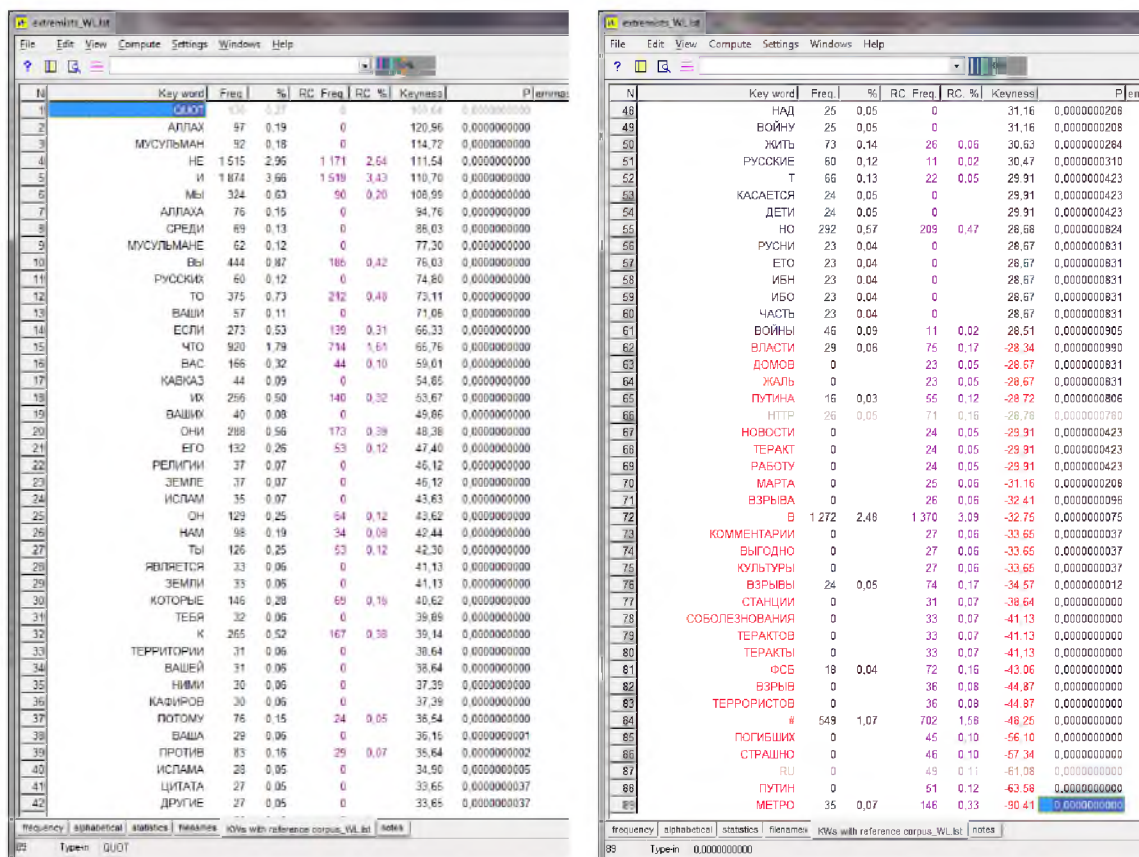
extremists_WL.lst

File Edit View Compute Settings Windows Help

| N | Key word | Freq. | % | RC. Freq. | RC. % | Keyness | P |
|---|---|---|---|---|---|---|---|
| 1 | QUOT | 130 | 0,27 | 0 | | 160,64 | 0,0000000000 |
| 2 | АЛЛАХ | 97 | 0,19 | 0 | | 120,96 | 0,0000000000 |
| 3 | МУСУЛЬМАН | 92 | 0,18 | 0 | | 114,72 | 0,0000000000 |
| 4 | НЕ | 1 515 | 2,96 | 1 171 | 2,64 | 111,54 | 0,0000000000 |
| 5 | И | 1 874 | 3,66 | 1 519 | 3,43 | 110,70 | 0,0000000000 |
| 6 | МЫ | 324 | 0,63 | 90 | 0,20 | 108,99 | 0,0000000000 |
| 7 | АЛЛАХА | 76 | 0,15 | 0 | | 94,76 | 0,0000000000 |
| 8 | СРЕДИ | 69 | 0,13 | 0 | | 86,03 | 0,0000000000 |
| 9 | МУСУЛЬМАНЕ | 62 | 0,12 | 0 | | 77,30 | 0,0000000000 |
| 10 | ВЫ | 444 | 0,87 | 186 | 0,42 | 76,03 | 0,0000000000 |
| 11 | РУССКИХ | 60 | 0,12 | 0 | | 74,80 | 0,0000000000 |
| 12 | ТО | 375 | 0,73 | 212 | 0,48 | 73,11 | 0,0000000000 |
| 13 | ВАШИ | 57 | 0,11 | 0 | | 71,06 | 0,0000000000 |
| 14 | ЕСЛИ | 273 | 0,53 | 139 | 0,31 | 66,33 | 0,0000000000 |
| 15 | ЧТО | 920 | 1,79 | 714 | 1,61 | 65,76 | 0,0000000000 |
| 16 | ВАС | 166 | 0,32 | 44 | 0,10 | 59,01 | 0,0000000000 |
| 17 | КАВКАЗ | 44 | 0,09 | 0 | | 54,85 | 0,0000000000 |
| 18 | ИХ | 256 | 0,50 | 140 | 0,32 | 53,67 | 0,0000000000 |
| 19 | ВАШИХ | 40 | 0,08 | 0 | | 49,86 | 0,0000000000 |
| 20 | ОНИ | 288 | 0,56 | 173 | 0,39 | 48,38 | 0,0000000000 |
| 21 | ЕГО | 132 | 0,26 | 53 | 0,12 | 47,40 | 0,0000000000 |
| 22 | РЕЛИГИИ | 37 | 0,07 | 0 | | 46,12 | 0,0000000000 |
| 23 | ЗЕМЛЕ | 37 | 0,07 | 0 | | 46,12 | 0,0000000000 |
| 24 | ИСЛАМ | 35 | 0,07 | 0 | | 43,63 | 0,0000000000 |
| 25 | ОН | 129 | 0,25 | 54 | 0,12 | 43,62 | 0,0000000000 |
| 26 | НАМ | 98 | 0,19 | 34 | 0,08 | 42,44 | 0,0000000000 |
| 27 | ТЫ | 126 | 0,25 | 53 | 0,12 | 42,30 | 0,0000000000 |
| 28 | ЯВЛЯЕТСЯ | 33 | 0,06 | 0 | | 41,13 | 0,0000000000 |
| 29 | ЗЕМЛИ | 33 | 0,06 | 0 | | 41,13 | 0,0000000000 |
| 30 | КОТОРЫЕ | 146 | 0,28 | 69 | 0,16 | 40,62 | 0,0000000000 |
| 31 | ТЕБЯ | 32 | 0,06 | 0 | | 39,89 | 0,0000000000 |
| 32 | К | 265 | 0,52 | 167 | 0,38 | 39,14 | 0,0000000000 |
| 33 | ТЕРРИТОРИИ | 31 | 0,06 | 0 | | 38,64 | 0,0000000000 |
| 34 | ВАШЕЙ | 31 | 0,06 | 0 | | 38,64 | 0,0000000000 |
| 35 | НИМИ | 30 | 0,06 | 0 | | 37,39 | 0,0000000000 |
| 36 | КАФИРОВ | 30 | 0,06 | 0 | | 37,39 | 0,0000000000 |
| 37 | ПОТОМУ | 76 | 0,15 | 24 | 0,05 | 36,54 | 0,0000000000 |
| 38 | ВАША | 29 | 0,06 | 0 | | 36,15 | 0,0000000001 |
| 39 | ПРОТИВ | 83 | 0,16 | 29 | 0,07 | 35,64 | 0,0000000002 |
| 40 | ИСЛАМА | 28 | 0,05 | 0 | | 34,90 | 0,0000000005 |
| 41 | ЦИТАТА | 27 | 0,05 | 0 | | 33,65 | 0,0000000037 |
| 42 | ДРУГИЕ | 27 | 0,05 | 0 | | 33,65 | 0,0000000037 |

frequency | alphabetical | statistics | filenames | KWs with reference corpus_WL.lst | notes
89 Type-in QUOT

extremists_WL.lst

File Edit View Compute Settings Windows Help

| N | Key word | Freq. | % | RC. Freq. | RC. % | Keyness | P |
|---|---|---|---|---|---|---|---|
| 48 | НАД | 25 | 0,05 | 0 | | 31,16 | 0,0000000208 |
| 49 | ВОЙНУ | 25 | 0,05 | 0 | | 31,16 | 0,0000000208 |
| 50 | ЖИТЬ | 73 | 0,14 | 26 | 0,06 | 30,63 | 0,0000000284 |
| 51 | РУССКИЕ | 60 | 0,12 | 11 | 0,02 | 30,47 | 0,0000000310 |
| 52 | Т | 66 | 0,13 | 22 | 0,05 | 29,91 | 0,0000000423 |
| 53 | КАСАЕТСЯ | 24 | 0,05 | 0 | | 29,91 | 0,0000000423 |
| 54 | ДЕТИ | 24 | 0,05 | 0 | | 29,91 | 0,0000000423 |
| 55 | НО | 292 | 0,57 | 209 | 0,47 | 28,68 | 0,0000000824 |
| 56 | РУСНИ | 23 | 0,04 | 0 | | 28,67 | 0,0000000831 |
| 57 | ЕТО | 23 | 0,04 | 0 | | 28,67 | 0,0000000831 |
| 58 | ИБН | 23 | 0,04 | 0 | | 28,67 | 0,0000000831 |
| 59 | ИБО | 23 | 0,04 | 0 | | 28,67 | 0,0000000831 |
| 60 | ЧАСТЬ | 23 | 0,04 | 0 | | 28,67 | 0,0000000831 |
| 61 | ВОЙНЫ | 46 | 0,09 | 11 | 0,02 | 28,51 | 0,0000000905 |
| 62 | ВЛАСТИ | 29 | 0,06 | 75 | 0,17 | -28,34 | 0,0000000990 |
| 63 | ДОМОВ | 0 | | 23 | 0,05 | -28,67 | 0,0000000831 |
| 64 | ЖАЛЬ | 0 | | 23 | 0,05 | -28,67 | 0,0000000831 |
| 65 | ПУТИНА | 16 | 0,03 | 55 | 0,12 | -28,72 | 0,0000000806 |
| 66 | HTTP | 26 | 0,05 | 71 | 0,16 | -28,76 | 0,0000000780 |
| 67 | НОВОСТИ | 0 | | 24 | 0,05 | -29,91 | 0,0000000423 |
| 68 | ТЕРАКТ | 0 | | 24 | 0,05 | -29,91 | 0,0000000423 |
| 69 | РАБОТУ | 0 | | 24 | 0,05 | -29,91 | 0,0000000423 |
| 70 | МАРТА | 0 | | 25 | 0,06 | -31,16 | 0,0000000208 |
| 71 | ВЗРЫВА | 0 | | 26 | 0,06 | -32,41 | 0,0000000096 |
| 72 | В | 1 272 | 2,48 | 1 370 | 3,09 | -32,75 | 0,0000000075 |
| 73 | КОММЕНТАРИИ | 0 | | 27 | 0,06 | -33,65 | 0,0000000037 |
| 74 | ВЫГОДНО | 0 | | 27 | 0,06 | -33,65 | 0,0000000037 |
| 75 | КУЛЬТУРЫ | 0 | | 27 | 0,06 | -33,65 | 0,0000000037 |
| 76 | ВЗРЫВЫ | 24 | 0,05 | 74 | 0,17 | -34,57 | 0,0000000012 |
| 77 | СТАНЦИИ | 0 | | 31 | 0,07 | -38,64 | 0,0000000000 |
| 78 | СОБОЛЕЗНОВАНИЯ | 0 | | 33 | 0,07 | -41,13 | 0,0000000000 |
| 79 | ТЕРАКТОВ | 0 | | 33 | 0,07 | -41,13 | 0,0000000000 |
| 80 | ТЕРАКТЫ | 0 | | 33 | 0,07 | -41,13 | 0,0000000000 |
| 81 | ФСБ | 18 | 0,04 | 72 | 0,16 | -43,06 | 0,0000000000 |
| 82 | ВЗРЫВ | 0 | | 36 | 0,08 | -44,87 | 0,0000000000 |
| 83 | ТЕРРОРИСТОВ | 0 | | 36 | 0,08 | -44,87 | 0,0000000000 |
| 84 | # | 549 | 1,07 | 702 | 1,58 | -48,25 | 0,0000000000 |
| 85 | ПОГИБШИХ | 0 | | 45 | 0,10 | -56,10 | 0,0000000000 |
| 86 | СТРАШНО | 0 | | 46 | 0,10 | -57,34 | 0,0000000000 |
| 87 | RU | 0 | | 49 | 0,11 | -61,08 | 0,0000000000 |
| 88 | ПУТИН | 0 | | 51 | 0,12 | -63,58 | 0,0000000000 |
| 89 | МЕТРО | 35 | 0,07 | 146 | 0,33 | -90,41 | 0,0000000000 |

frequency | alphabetical | statistics | filenames | KWs with reference corpus_WL.lst | notes
89 Type-in 0,0000000000